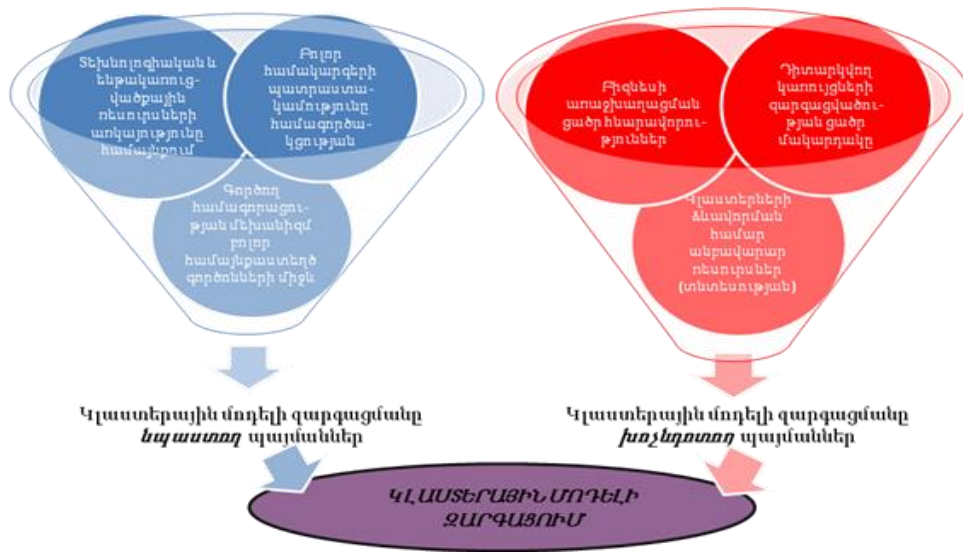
Տեխնոլոգիական և ենթակառուցվածքային ռեսուրսների առկայությունը համայնքում

Բոլոր համակարգերի պատրաստակամությունը համագործակցության

Գործող համագործակցության մեխանիզմ բոլոր համայնքաստեղծ գործոնների միջև

Բիզնեսի առաջխաղացման ցածր հնարավորություններ

Դիտարկվող կառույցների զարգացվածության ցածր մակարդակը

Կլաստերների ձևավորման համար անբավարար ռեսուրսներ (տնտեսության)

Կլաստերային մոդելի զարգացմանը նպաստող պայմաններ

Կլաստերային մոդելի զարգացմանը խոչընդոտող պայմաններ

ԿԼԱՍՏԵՐԱՅԻՆ ՄՈԴԵԼԻ ԶԱՐԳԱՑՈՒՄ